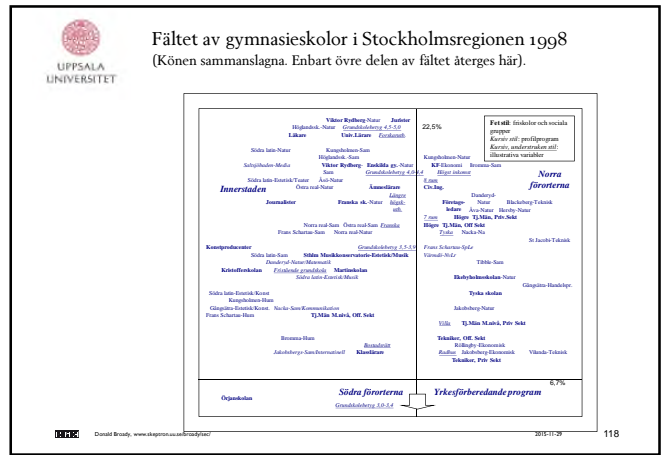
UPPSALA UNIVERSITET

Fältet av gymnasieskolor i Stockholmsregionen 1998
(Könen sammanslagna. Enbart övre delen av fältet återges här).

Fet stil: friskolor och sociala grupper
Kursiv stil: profilprogram
Kursiv, understruken stil: illustrativa variabler

22,5%

Viktor Rydberg-Natur Juriste
Höglandsk.-Natur Grundskolebetyg 4,5-5,0
Läkare Univ.Lärare Forskarutb.

Södra latin-Natur Kungsholmen-Sam
Höglandsk.-Sam
Saltsjöbaden-Media Viktor Rydberg-Sam Enskilda gy.-Natur
Grundskolebetyg 4,0-4,4 Höger inkomst
Södra latin-Estetisk/Teater Åsö-Natur
Innerstaden Östra real-Natur Ämneslärare
Journalister Franska sk.-Natur Längre högsk.utb.

Norra real-Sam Östra real-Sam Franska
Frans Schartau-Sam Norra real-Natur

Kungsholmen-Natur
KF-Ekonomi Bromma-Sam
8 nan
Civ.Ing.
Norra förorterna
Danderyd-Natur
Företagsledare Åva-Natur Blackeberg-Teknisk
Herzby-Natur
7 nan Högre Tj.Män, Priv Sekt
Höger Tj.Män, Off. Sekt
Tyska Nacka-Na
St Jacobi-Teknisk

Konstproducenter Grundskolebetyg 3,5-3,9
Södra latin-Sam Sthlm Musikkonservatorie-Estetisk/Musik
Danderyd-Natur/Matematik
Kristofferskolan Fristående grundskola Martinskolan
Södra latin-Estetisk/Musik

Frans Schartau-SpLe
Värmdö-NvLr
Tibble-Sam
Ekebyholmsskolan-Natur
Gångsätra-Handelspr.
Tyska skolan

Södra latin-Estetisk/Konst
Kungsholmen-Hum
Gångsätra-Estetisk/Konst. Nacka-Sam/Kommunikation
Frans Schartau-Hum Tj.Män M.nivå, Off. Sekt

Jakobsberg-Natur
Tj.Män M.nivå, Priv Sekt
Villa Tj.Män M.nivå, Priv Sekt

Bromma-Hum
Bostadsrätt
Jakobsberg-Sam/Internationell Klassläraren

Tekniker, Off. Sekt
Rödåsgby-Ekonomisk
Radhus Jakobsberg-Ekonomisk Vikenda-Teknisk
Tekniker, Priv Sekt

6,7%

Örjanskolan
Södra förorterna
Grundskolebetyg 3,0-3,4
Yrkesförberedande program

Donald Broady, www.skeptron.uu.se/broady/sec/ 2015-11-29 118